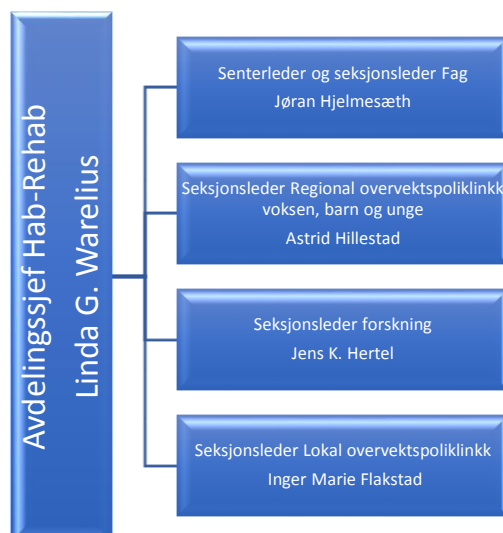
Avdelingssjef Hab-Rehab
Linda G. Warelius

Senterleder og seksjonsleder Fag
Jøran Hjelmesæth

Seksjonsleder Regional overvektspoliklinkk voksen, barn og unge
Astrid Hillestad

Seksjonsleder forskning
Jens K. Hertel

Seksjonsleder Lokal overvektspoliklinkk
Inger Marie Flakstad